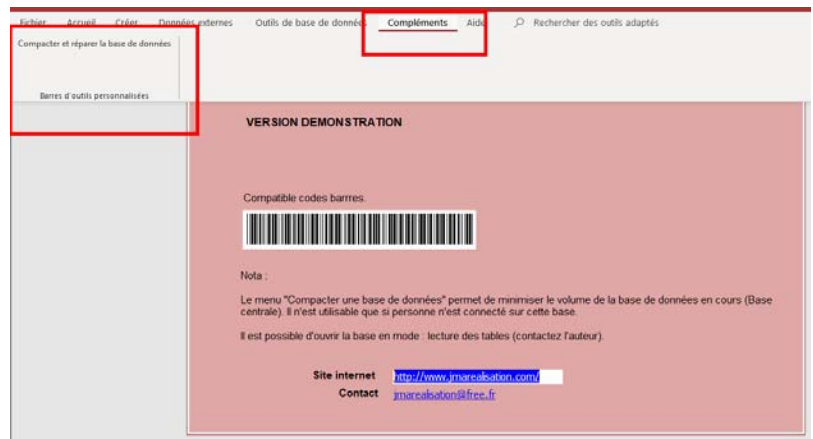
Fichier Accueil Créer Données externes Outils de base de données Compléments Aide Rechercher des outils adaptés

Compacter et réparer la base de données

Barres d'outils personnalisées

VERSION DEMONSTRATION

Compatible codes barres.

Nota :

Le menu "Compacter une base de données" permet de minimiser le volume de la base de données en cours (Base centrale). Il n'est utilisable que si personne n'est connecté sur cette base.

Il est possible d'ouvrir la base en mode : lecture des tables (contactez l'auteur).

Site internet http://www.jmarealisation.com/

Contact jmarealisation@free.fr